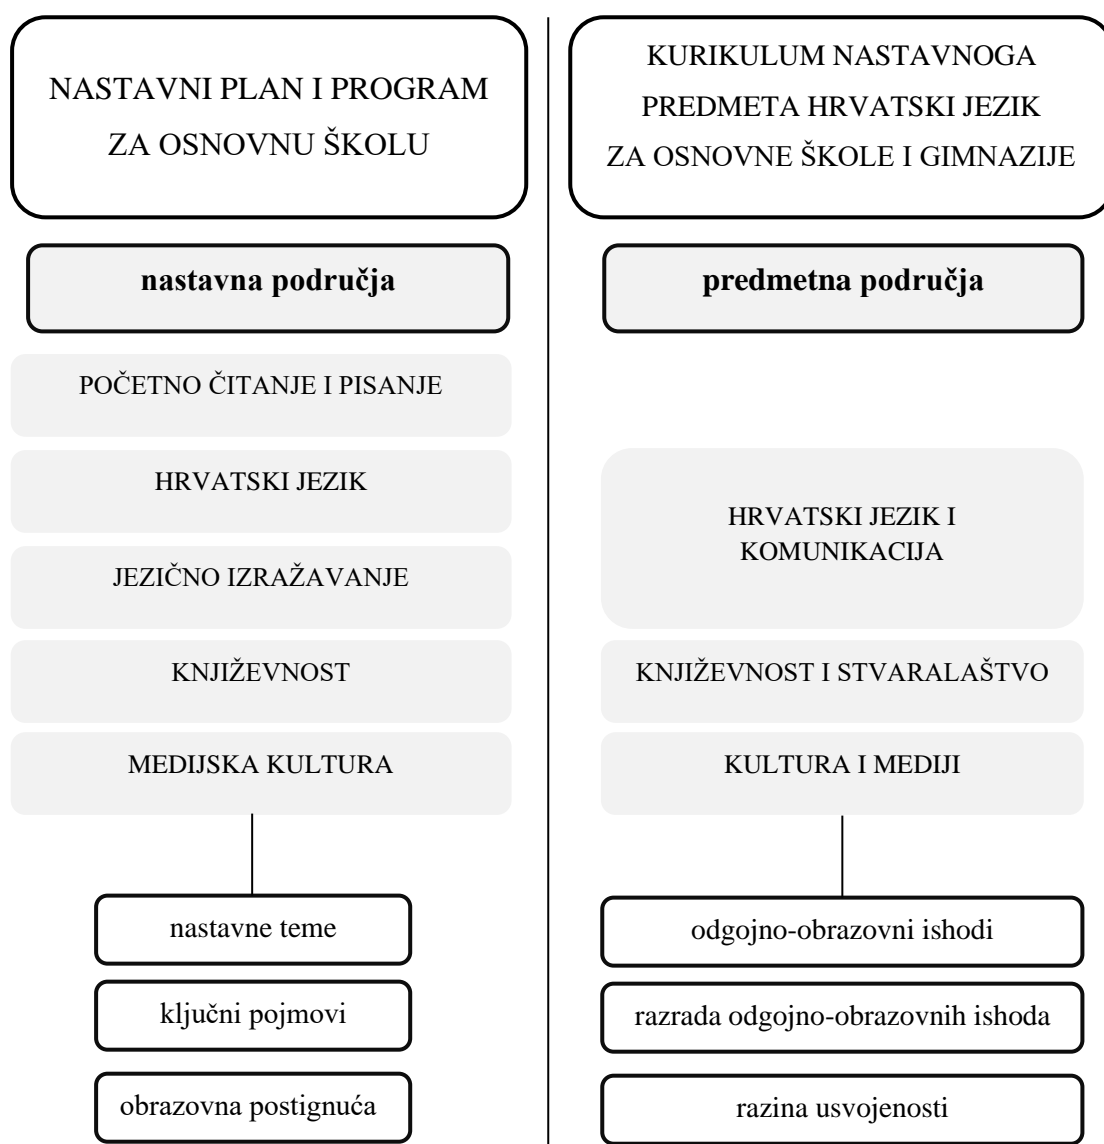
NASTAVNI PLAN I PROGRAM ZA OSNOVNU ŠKOLU

nastavna područja

POČETNO ČITANJE I PISANJE

HRVATSKI JEZIK

JEZIČNO IZRAŽAVANJE

KNJIŽEVNOST

MEDIJSKA KULTURA

nastavne teme

ključni pojmovi

obrazovna postignuća

KURIKULUM NASTAVNOGA PREDMETA HRVATSKI JEZIK ZA OSNOVNE ŠKOLE I GIMNAZIJE

predmetna područja

HRVATSKI JEZIK I KOMUNIKACIJA

KNJIŽEVNOST I STVARALAŠTVO

KULTURA I MEDIJI

odgojno-obrazovni ishodi

razrada odgojno-obrazovnih ishoda

razina usvojenosti